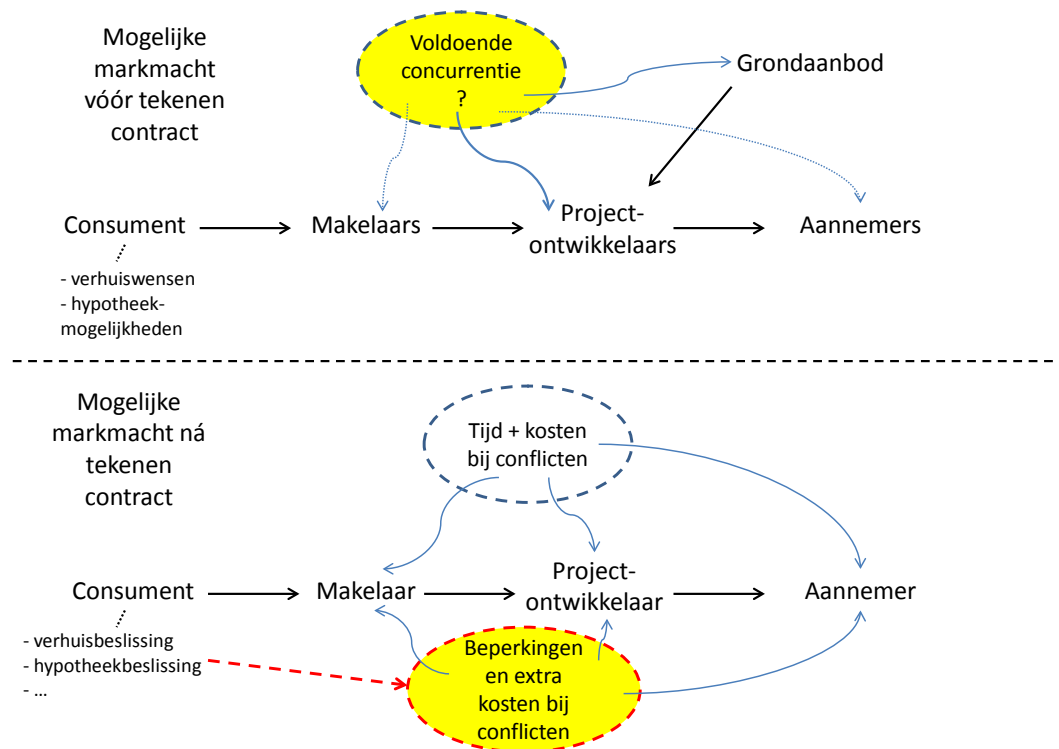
Mogelijke markmacht vóór tekenen contract

Voldoende concurrentie ?

Grondaanbod

Consument

Makelaars

Projectontwikkelaars

Aannemers

- verhuiswensen
- hypotheekmogelijkheden

Mogelijke markmacht ná tekenen contract

Tijd + kosten bij conflicten

Consument

Makelaar

Projectontwikkelaar

Aannemer

- verhuisbeslissing
- hypotheekbeslissing
- …

Beperkingen en extra kosten bij conflicten